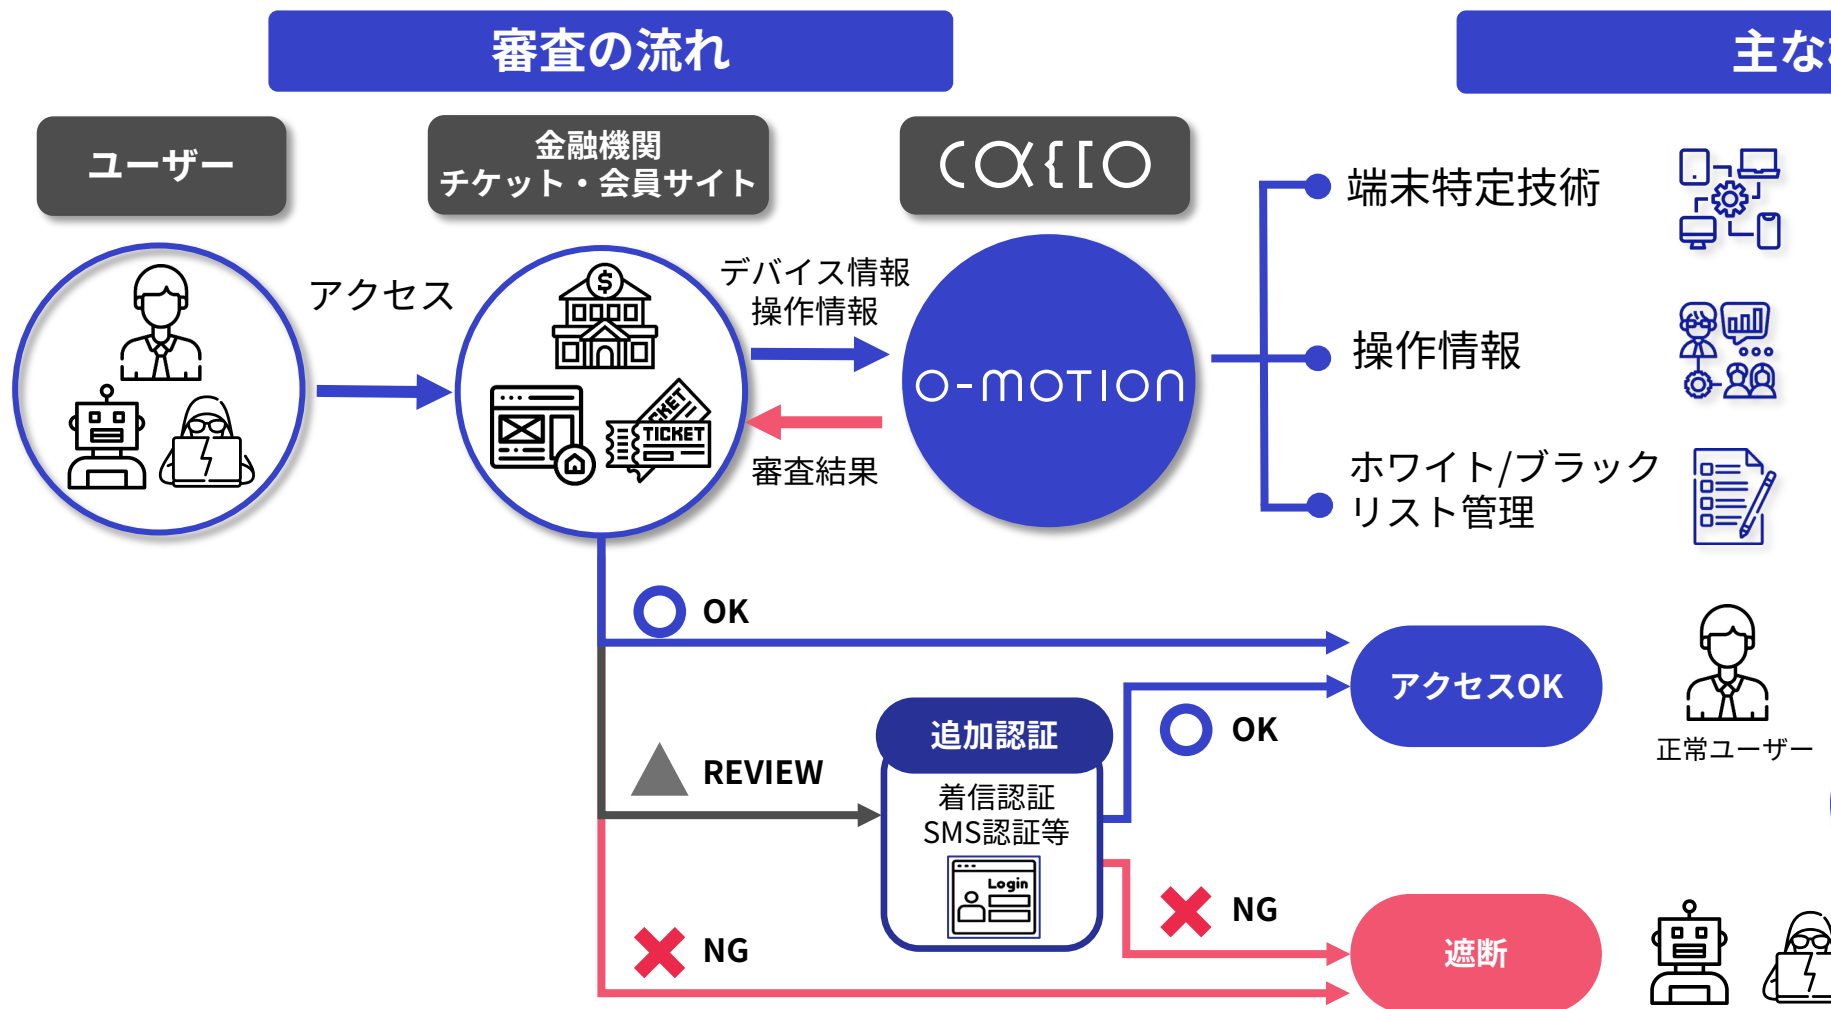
審査の流れ

主な

ユーザー

金融機関
チケット・会員サイト

caulo

アクセス

$

TICKET

TICKET

デバイス情報
操作情報

審査結果

O-MOTION

端末特定技術

操作情報

ホワイト/ブラック
リスト管理

OK

アクセスOK

正常ユーザー

追加認証

着信認証
SMS認証等

Login

OK

REVIEW

NG

NG

遮断